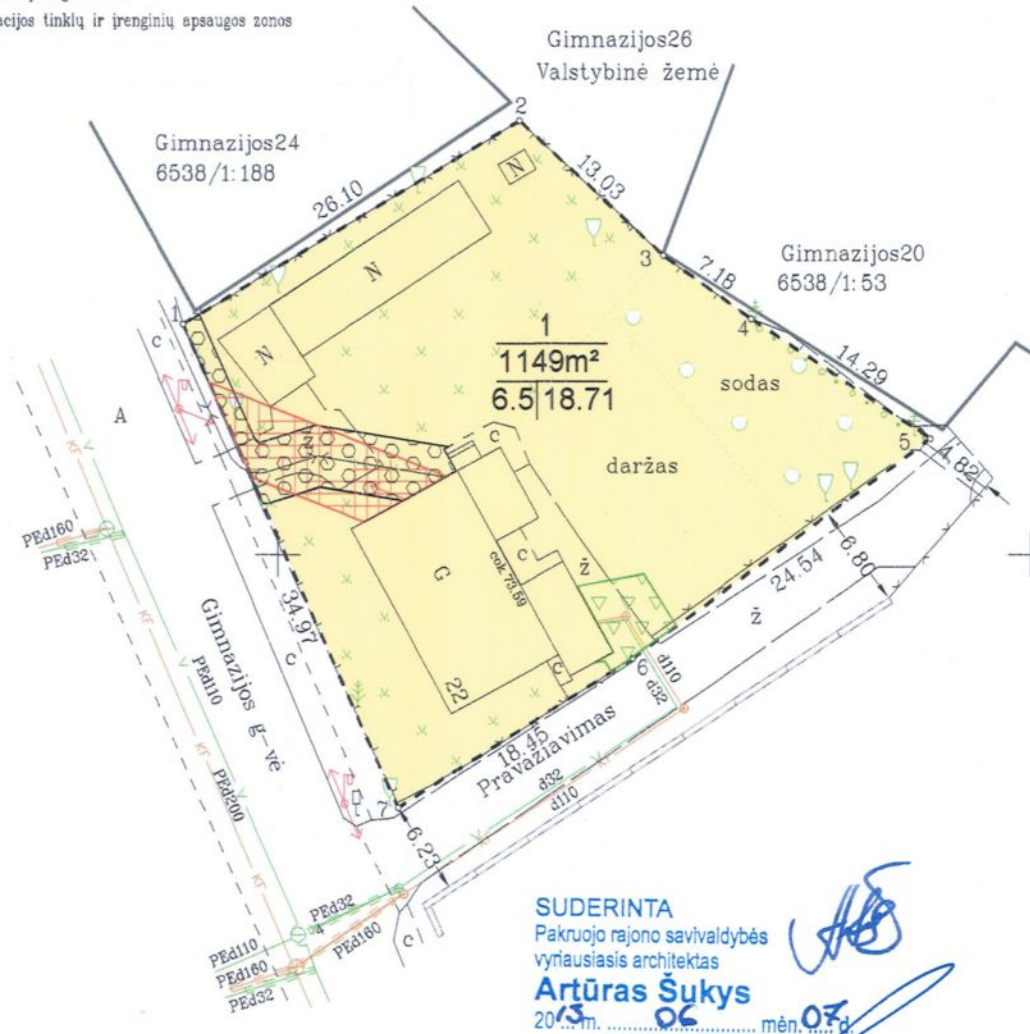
acijos tinklų ir įrenginių apsaugos zonos

Gimnazijos26
Valstybinė žemė

Gimnazijos24
6538/1:188

Gimnazijos20
6538/1:53

2
13.03
26.10
N
N
N
3
7.18
4
14.29
1
c
1
1149m²
6.5|18.71
sodas
A
ž
c
5
4.82
daržas
PEd160
PEd32
G
cok.75.59
c
ž
6.80
24.54
34.97
c
c
ž
22
6
d110
d32
Gimnazijos g-vė
PEd110
PEd200
18.45
Pravažiavimas
d32
d110
7
6.23
PEd32
PEd110
PEd160
PEd160
PEd32
c

SUDERINTA
Pakruojo rajono savivaldybės
vyriausiasis architektas
Artūras Šukys
2013 m. 06 mėn. 07 d.